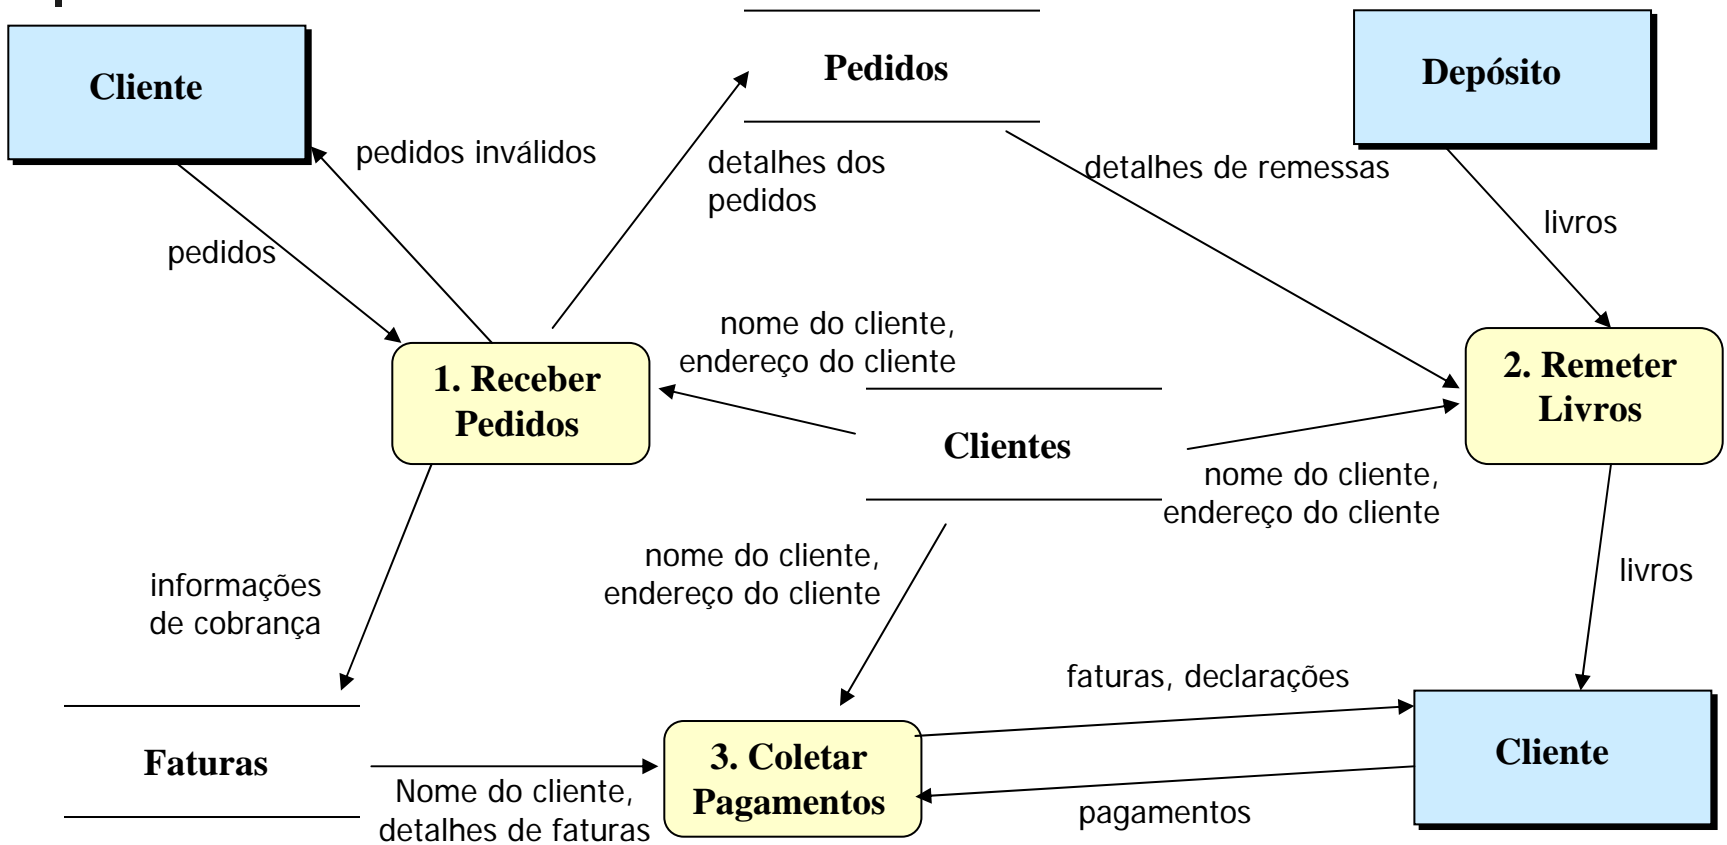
Cliente

Pedidos

Depósito

pedidos inválidos

detalhes dos pedidos

detalhes de remessas

livros

pedidos

nome do cliente, endereço do cliente

1. Receber Pedidos

2. Remeter Livros

Clientes

nome do cliente, endereço do cliente

nome do cliente, endereço do cliente

informações de cobrança

livros

faturas, declarações

Faturas

3. Coletar Pagamentos

Cliente

Nome do cliente, detalhes de faturas

pagamentos